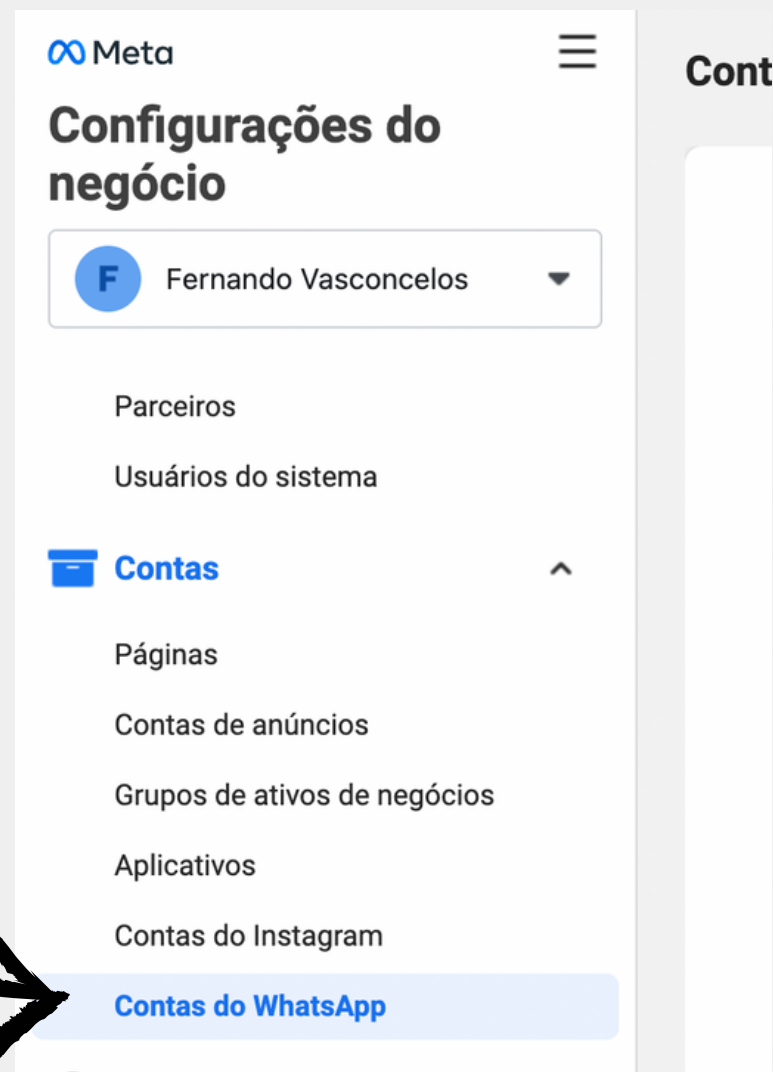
Meta

Configurações do negócio

F Fernando Vasconcelos

Parceiros

Usuários do sistema

Contas

Páginas

Contas de anúncios

Grupos de ativos de negócios

Aplicativos

Contas do Instagram

Contas do WhatsApp

Cont